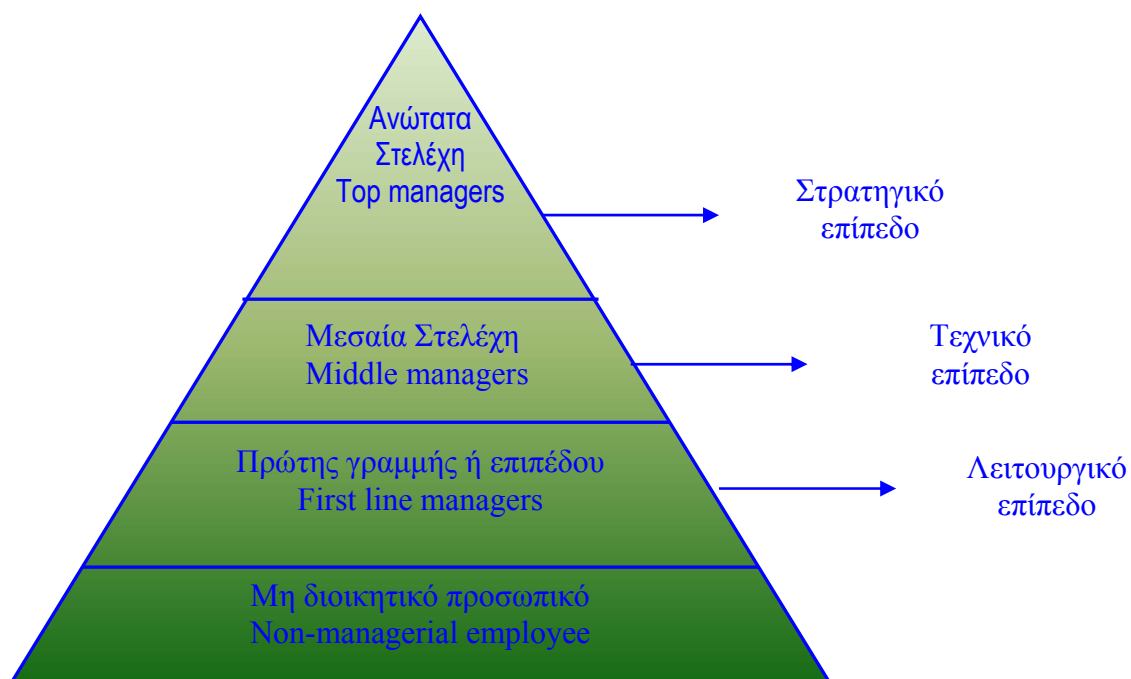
Ανώτατα
Στελέχη
Top managers

Στρατηγικό
επίπεδο

Μεσαία Στελέχη
Middle managers

Τεχνικό
επίπεδο

Πρώτης γραμμής ή επιπέδου
First line managers

Λειτουργικό
επίπεδο

Μη διοικητικό προσωπικό
Non-managerial employee